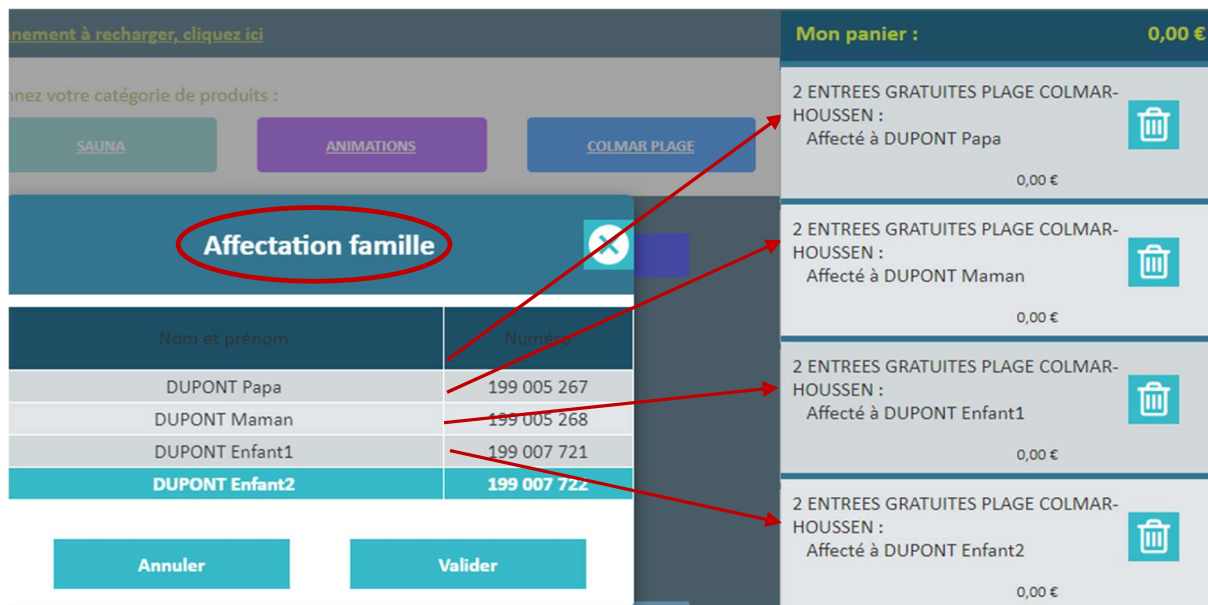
nnement à recharger, cliquez ici

nnez votre catégorie de produits :

SAUNA

ANIMATIONS

COLMAR PLAGE

Affectation famille

| Nom et prénom | Numéro |
|---|---|
| DUPONT Papa | 199 005 267 |
| DUPONT Maman | 199 005 268 |
| DUPONT Enfant1 | 199 007 721 |
| DUPONT Enfant2 | 199 007 722 |

Annuler

Valider

Mon panier : 0,00 €

2 ENTREES GRATUITES PLAGE COLMAR-HOUSSEN :
Affecté à DUPONT Papa
0,00 €

2 ENTREES GRATUITES PLAGE COLMAR-HOUSSEN :
Affecté à DUPONT Maman
0,00 €

2 ENTREES GRATUITES PLAGE COLMAR-HOUSSEN :
Affecté à DUPONT Enfant1
0,00 €

2 ENTREES GRATUITES PLAGE COLMAR-HOUSSEN :
Affecté à DUPONT Enfant2
0,00 €